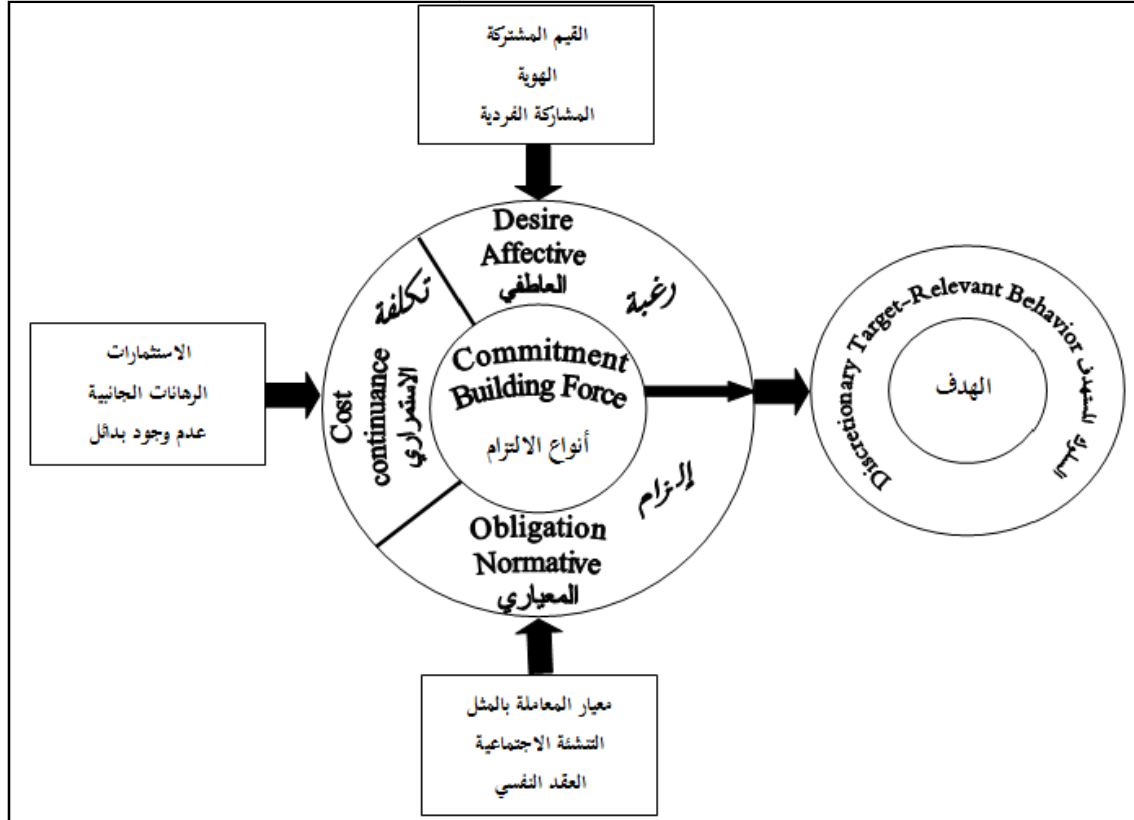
القيم المشتركة
الهوية
المشاركة الفردية

Desire
Affective
العاطفي
رغبة

تكلفة
Cost
continuance
الاستمراري

الاستثمارات
الرهانات الجانبية
عدم وجود بدائل

Commitment
Building Force
أنواع الالتزام

إلزام
Obligation
Normative
المعياري

Discretionary Target-Relevant Behavior
السلوك المستهدف
الهدف

معيار المعاملة بالمثل
التنشئة الاجتماعية
العقد النفسي